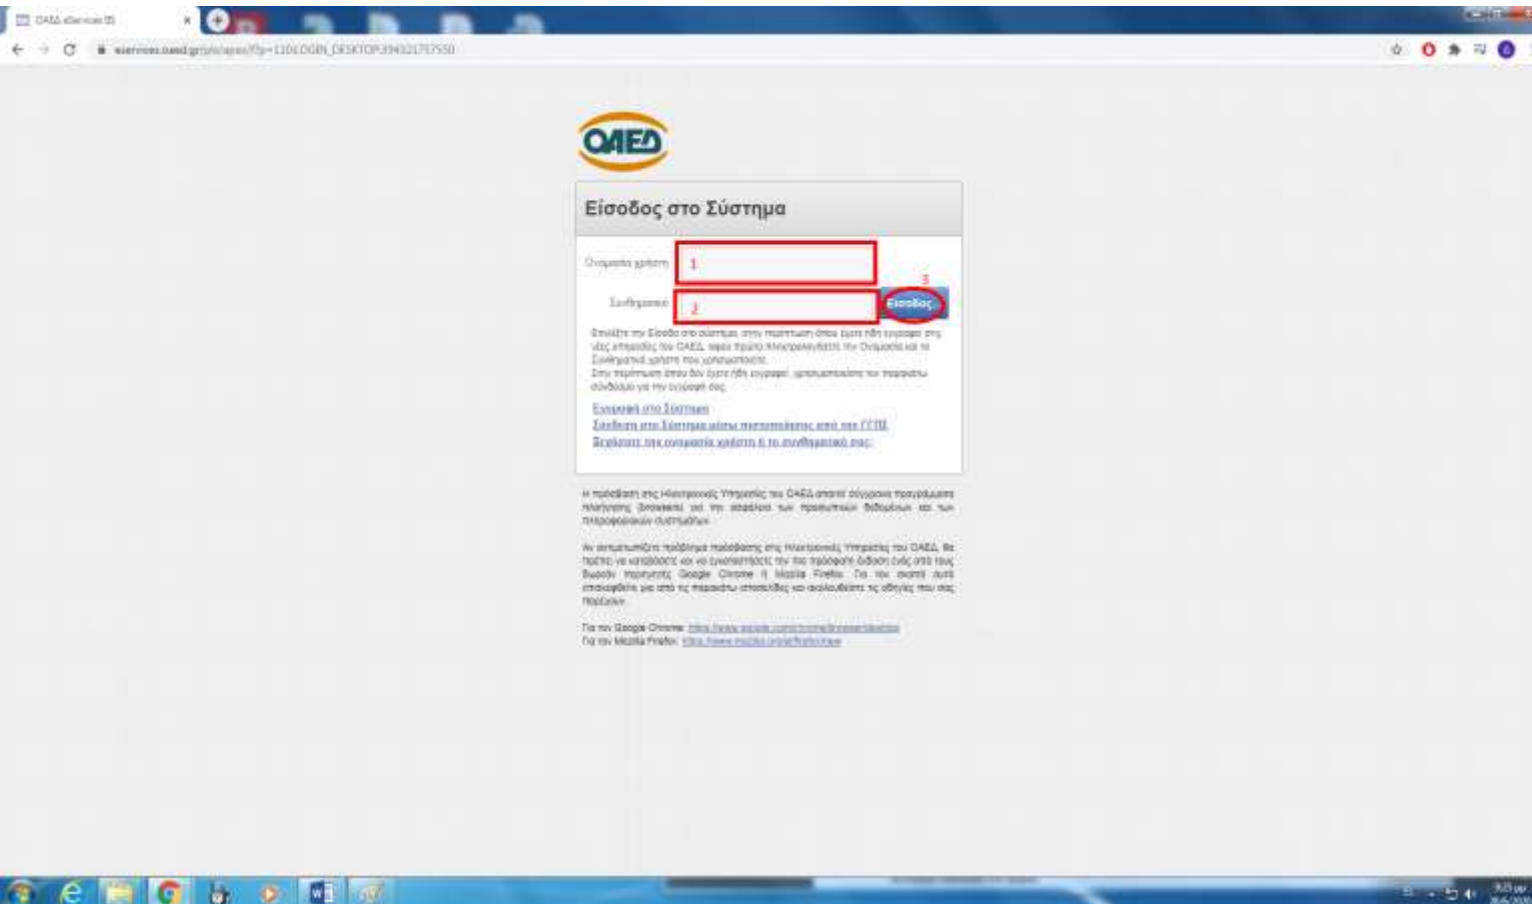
ΟΑΕΔ eServices

eservices.oaed.gr/pls/apex/f?p=110:LOGIN_DESKTOP:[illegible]

ΟΑΕΔ

Είσοδος στο Σύστημα

Όνομα χρήστη 1

Συνθηματικό 2

3 Είσοδος

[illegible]

Εγγραφή στο Σύστημα
Σύνδεση στο Σύστημα μέσω πιστοποίησης από την ΓΓΠΣ
Ξεχάσατε τον κωδικό χρήστη ή το συνθηματικό σας;

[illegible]

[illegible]

Για τον Google Chrome: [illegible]
Για τον Mozilla Firefox: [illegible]